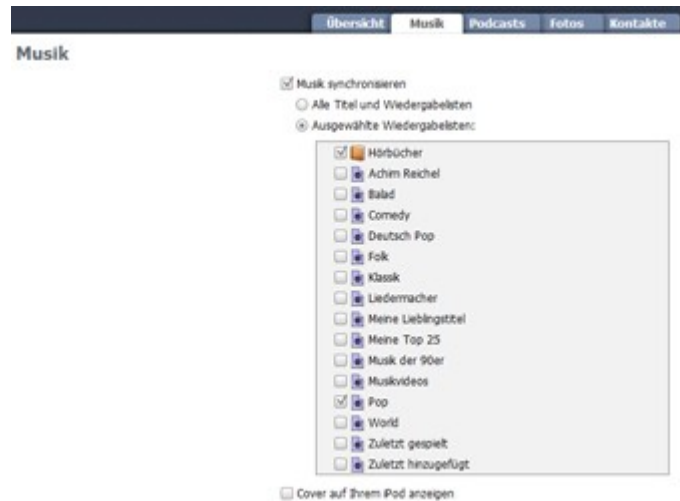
Übersicht Musik Podcasts Fotos Kontakte

Musik

Musik synchronisieren

Alle Titel und Wiedergabelisten

Ausgewählte Wiedergabelisten:

Hörbücher
Achim Reichel
Balad
Comedy
Deutsch Pop
Folk
Klassik
Liedermacher
Meine Lieblingstitel
Meine Top 25
Musik der 90er
Musikvideos
Pop
World
Zuletzt gespielt
Zuletzt hinzugefügt

Cover auf Ihrem iPod anzeigen